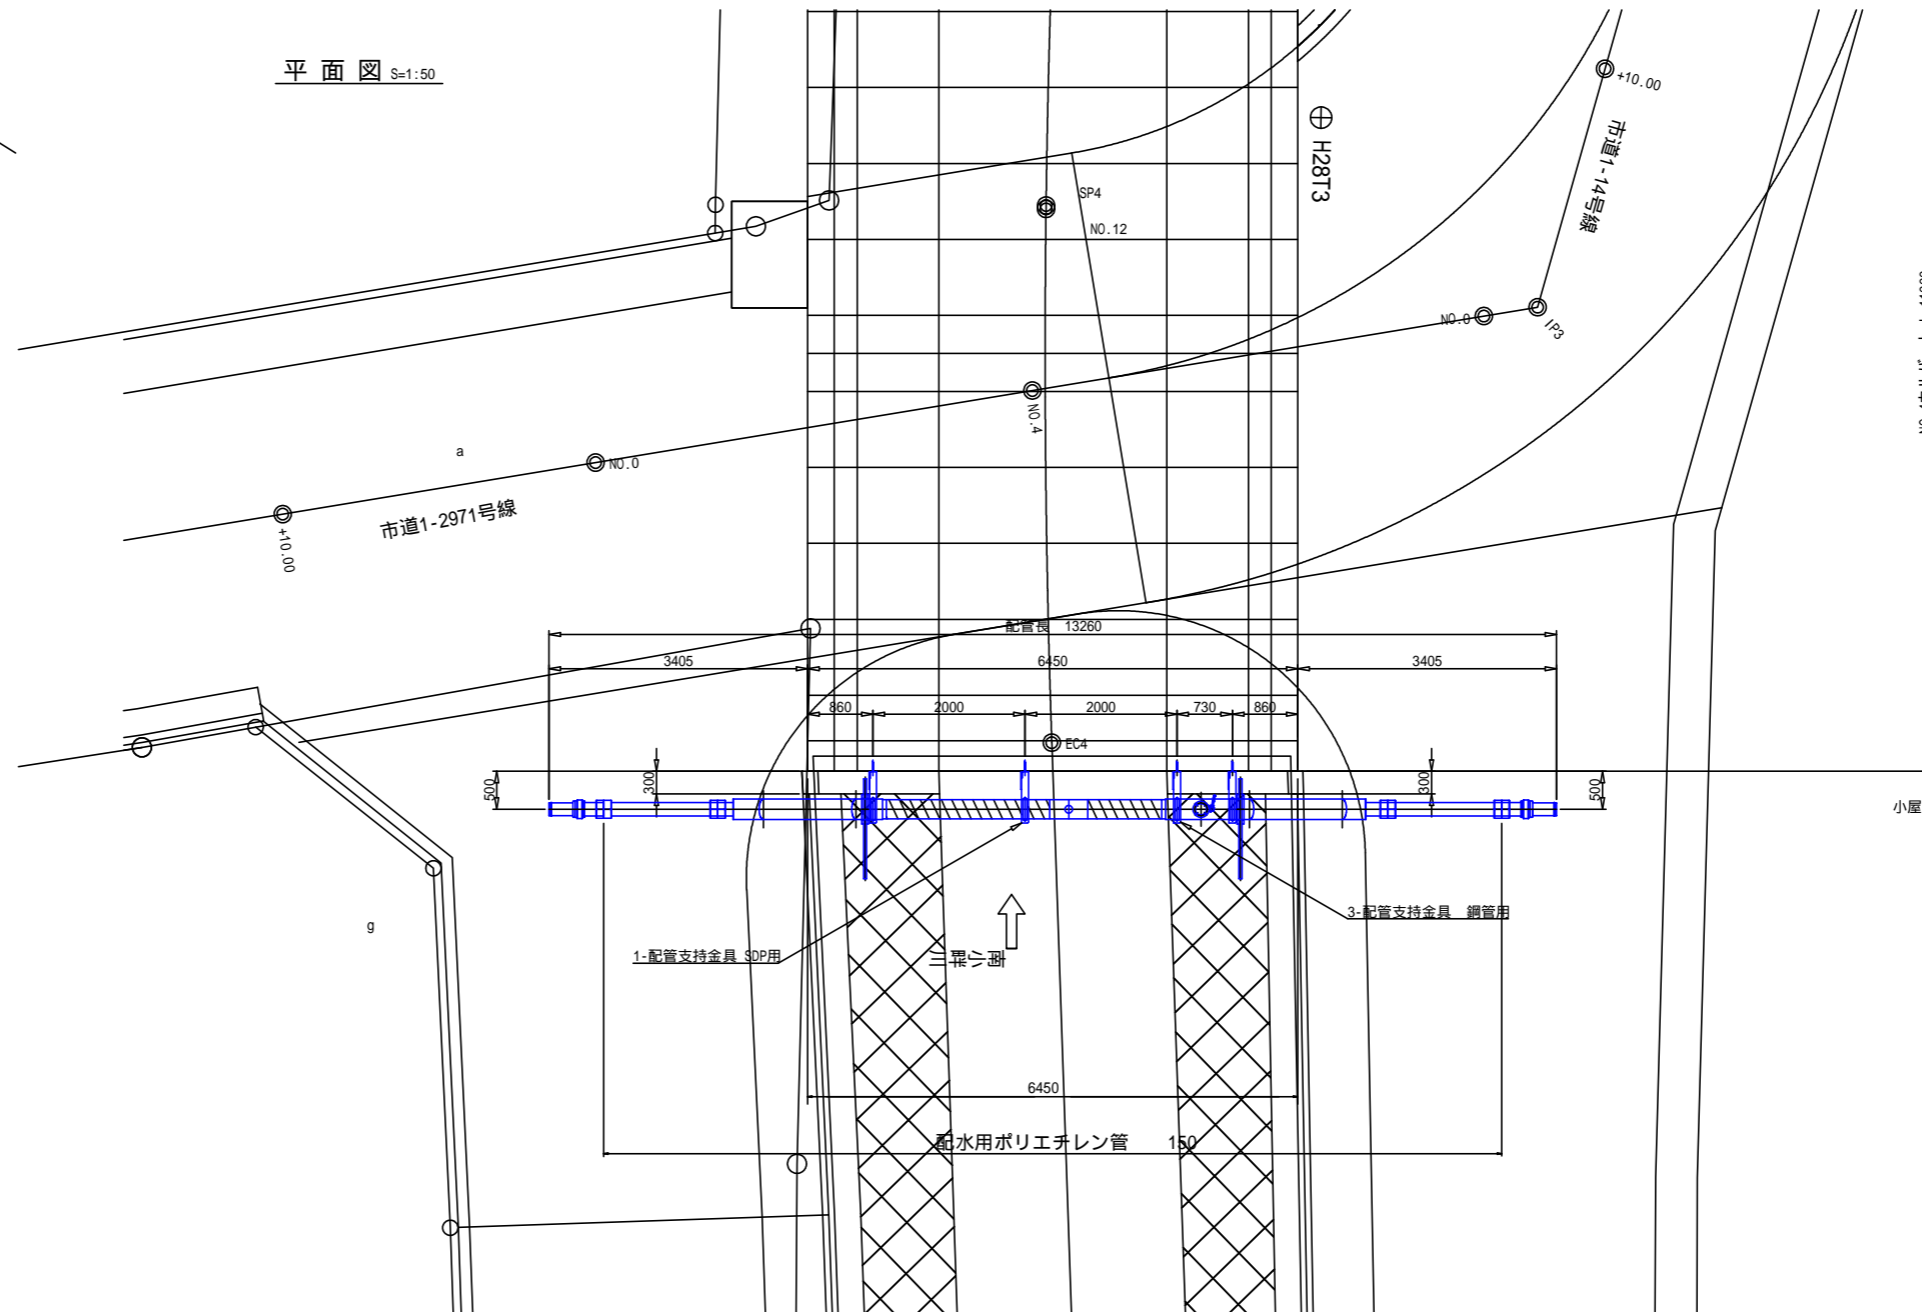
平面図 S=1:50

H28T3

+10.00

市道1-14号線

SP4

NO.12

NO.0

IP3

NO.4

a

NO.0

市道1-2971号線

+10.00

配管長 13260

3405

6450

3405

860

2000

2000

730

860

EC4

500

300

300

500

小屋

3-配管支持金具 鋼管用

1-配管支持金具 SDP用

g

6450

配水用ポリエチレン管 150